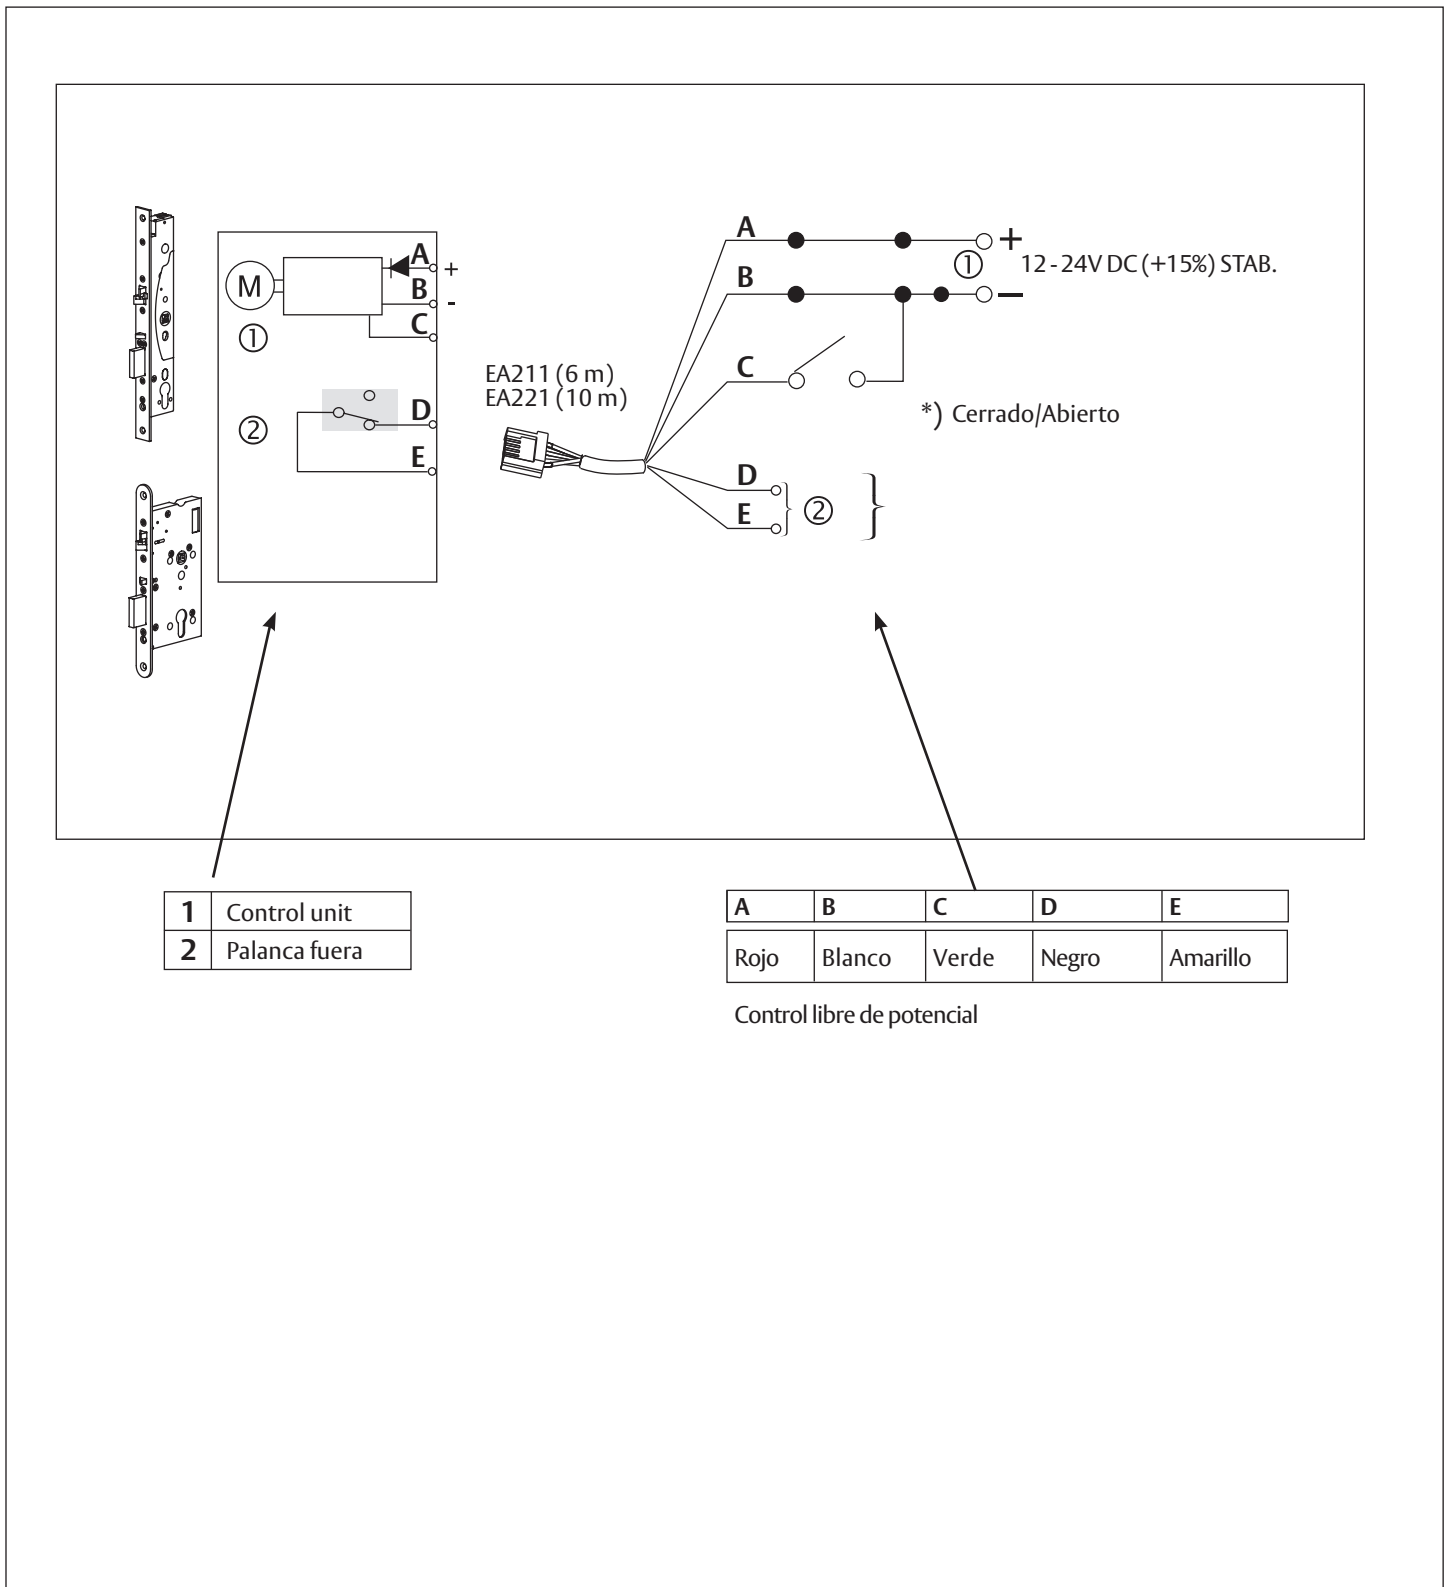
M

A +

B -

C

①

②

D

E

EA211 (6 m)
EA221 (10 m)

A

B

C

+

① 12 - 24V DC (+15%) STAB.

–

*) Cerrado/Abierto

D

E

②

| 1 | Control unit |
|---|---|
| 2 | Palanca fuera |

| A | B | C | D | E |
|---|---|---|---|---|
| Rojo | Blanco | Verde | Negro | Amarillo |

Control libre de potencial